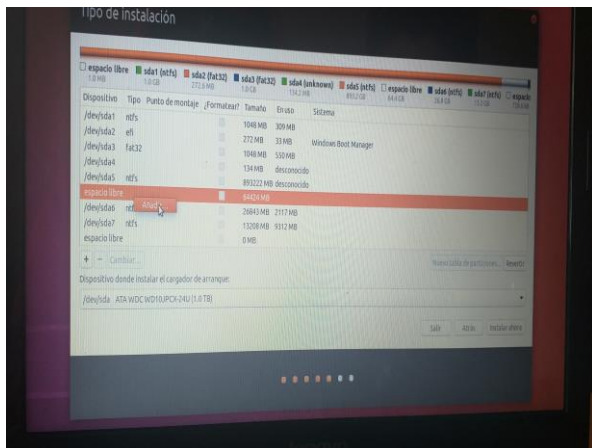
Tipo de instalación

espacio libre 1.0 MB | sda1 (ntfs) 1.0 GB | sda2 (fat32) 272.6 MB | sda3 (fat32) 1.0 GB | sda4 (unknown) 134.2 MB | sda5 (ntfs) 893.2 GB | espacio libre 64.4 GB | sda6 (ntfs) 26.8 GB | sda7 (ntfs) 13.2 GB | espacio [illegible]

| Dispositivo | Tipo | Punto de montaje | ¿Formatear? | Tamaño | En uso | Sistema |
|---|---|---|---|---|---|---|
| /dev/sda1 | ntfs | | | 1048 MB | 309 MB | |
| /dev/sda2 | efi | | | 272 MB | 33 MB | Windows Boot Manager |
| /dev/sda3 | fat32 | | | 1048 MB | 550 MB | |
| /dev/sda4 | | | | 134 MB | desconocido | |
| /dev/sda5 | ntfs | | | 893222 MB | desconocido | |
| espacio libre | | | | 64424 MB | | |
| /dev/sda6 | ntfs | | | 26843 MB | 2117 MB | |
| /dev/sda7 | ntfs | | | 13208 MB | 9312 MB | |
| espacio libre | | | | 0 MB | | |

Añadir

+ − Cambiar...

Nueva tabla de particiones... Revertir

Dispositivo donde instalar el cargador de arranque:

/dev/sda ATA WDC WD10JPCX-24U (1.0 TB)

Salir Atrás Instalar ahora